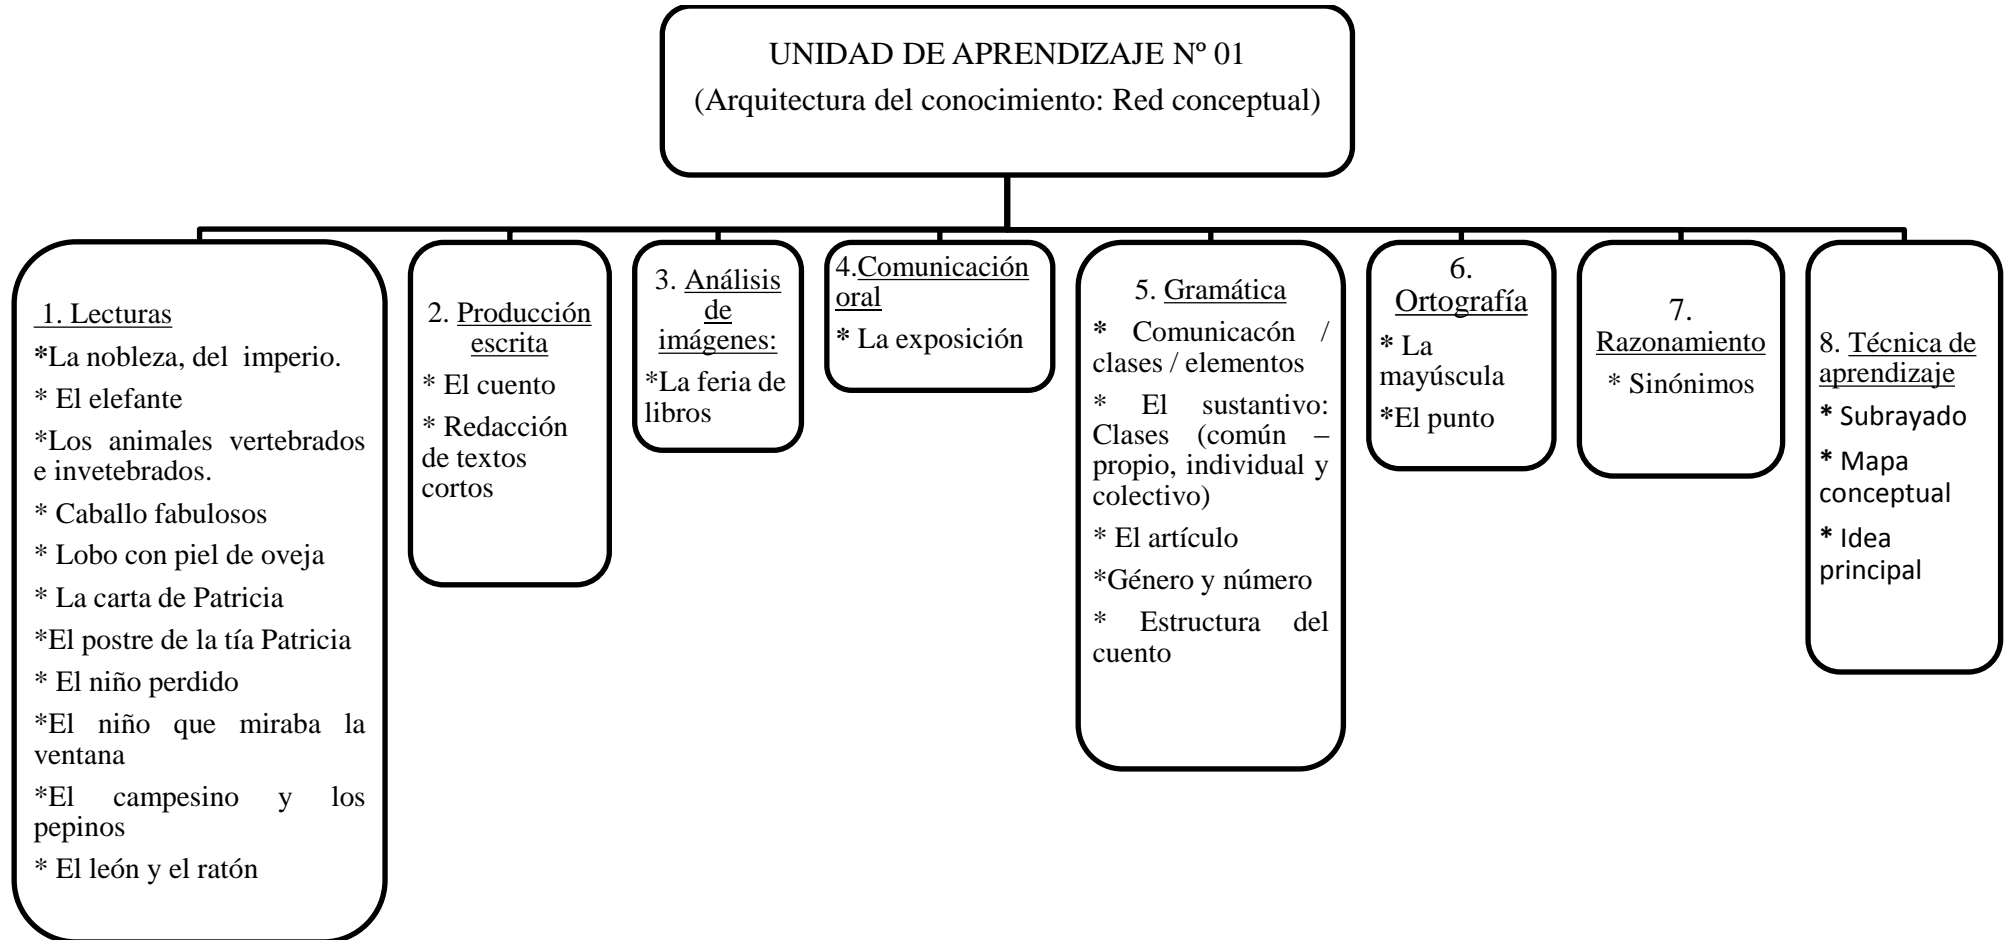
UNIDAD DE APRENDIZAJE Nº 01
(Arquitectura del conocimiento: Red conceptual)

1. Lecturas
*La nobleza, del imperio.
* El elefante
*Los animales vertebrados e invetebrados.
* Caballo fabulosos
* Lobo con piel de oveja
* La carta de Patricia
*El postre de la tía Patricia
* El niño perdido
*El niño que miraba la ventana
*El campesino y los pepinos
* El león y el ratón

2. Producción escrita
* El cuento
* Redacción de textos cortos

3. Análisis de imágenes:
*La feria de libros

4.Comunicación oral
* La exposición

5. Gramática
* Comunicacón / clases / elementos
* El sustantivo: Clases (común – propio, individual y colectivo)
* El artículo
*Género y número
* Estructura del cuento

6. Ortografía
* La mayúscula
*El punto

7. Razonamiento
* Sinónimos

8. Técnica de aprendizaje
* Subrayado
* Mapa conceptual
* Idea principal